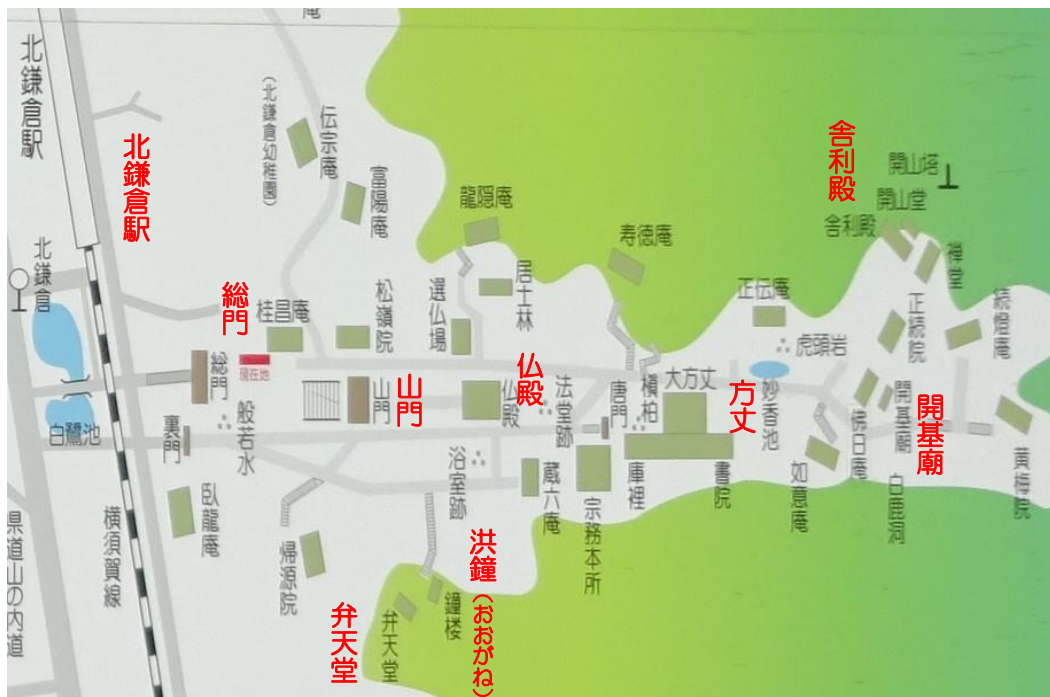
北鎌倉駅

北鎌倉駅

北鎌倉

白鷺池

県道山の内道

横須賀線

総門

総門

現在地

裏門

臥龍庵

般若水

(北鎌倉幼稚園)

伝宗庵

富陽庵

桂昌庵

松嶺院

山門

山門

帰源院

弁天堂

弁天堂

龍隠庵

選仏場

居士林

仏殿

仏殿

法堂跡

浴室跡

鐘楼

洪鐘（おおがね）

蔵六庵

宗務本所

寿徳庵

唐門

横柏

大方丈

方丈

庫裡

書院

正伝庵

虎頭岩

妙香池

如意庵

傍日庵

開基廟

開基廟

白鹿洞

舎利殿

舎利殿

開山塔

開山堂

禅堂

正続院

続燈庵

黄梅院